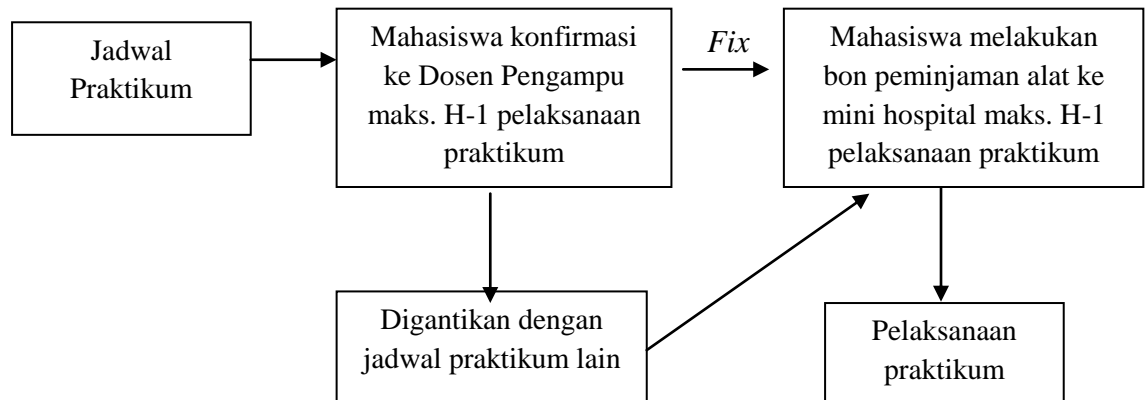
Jadwal Praktikum

Mahasiswa konfirmasi ke Dosen Pengampu maks. H-1 pelaksanaan praktikum

*Fix*

Mahasiswa melakukan bon peminjaman alat ke mini hospital maks. H-1 pelaksanaan praktikum

Digantikan dengan jadwal praktikum lain

Pelaksanaan praktikum